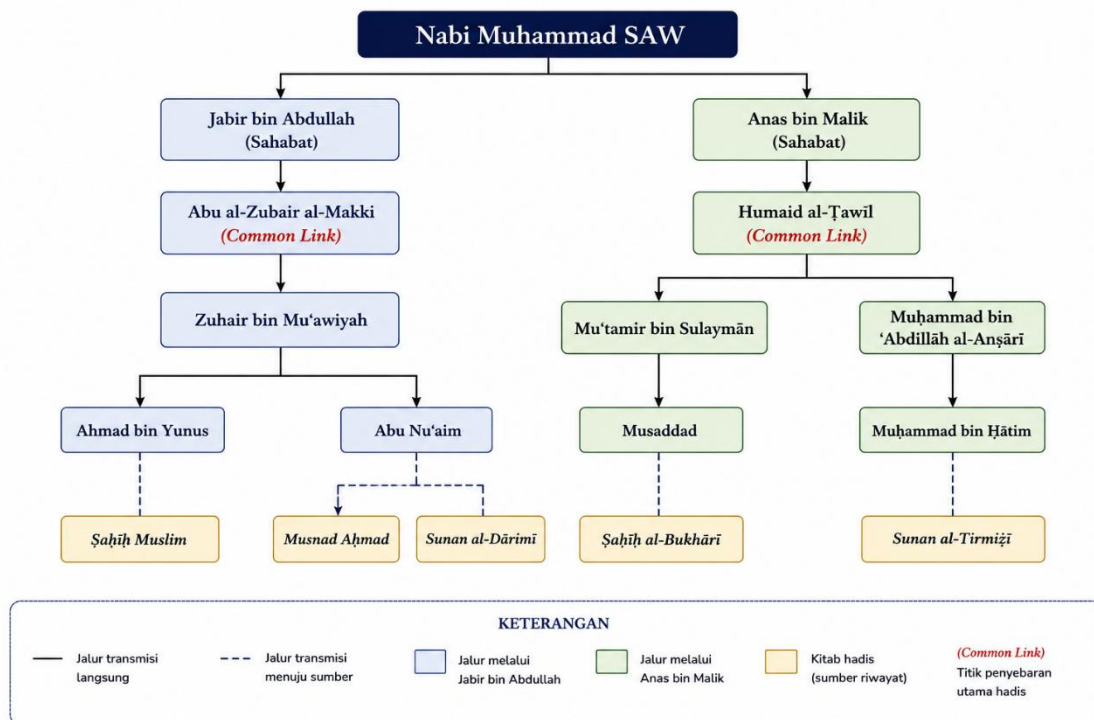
Nabi Muhammad SAW

Jabir bin Abdullah (Sahabat)

Abu al-Zubair al-Makki
(Common Link)

Zuhair bin Mu‘awiyah

Ahmad bin Yunus

Abu Nu‘aim

Ṣaḥīḥ Muslim

Musnad Aḥmad

Sunan al-Dārimī

Anas bin Malik (Sahabat)

Humaid al-Ṭawīl
(Common Link)

Mu‘tamir bin Sulaymān

Muḥammad bin ‘Abdillāh al-Anṣārī

Musaddad

Muḥammad bin Ḥātim

Ṣaḥīḥ al-Bukhārī

Sunan al-Tirmiżī

KETERANGAN

Jalur transmisi langsung

Jalur transmisi menuju sumber

Jalur melalui Jabir bin Abdullah

Jalur melalui Anas bin Malik

Kitab hadis (sumber riwayat)

(Common Link)
Titik penyebaran utama hadis